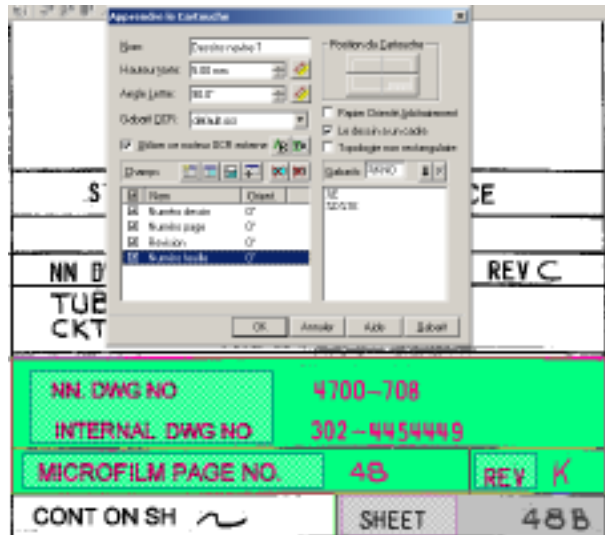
Apprendre le Cartouche

Nom: Dessin ncuvea 1
Hauteur texte: 5.00 mm
Angle Lettre: 90.0°
Gabarit OCR: default.ocr
Utiliser un moteur OCR externe

Position du Cartouche
Figure Orientée (déplacement)
Le dessin a un cadre
Topologie non rectangulaire

Champs:
| Nom | Orient. |
|---|---|
| Numéro dessin | 0° |
| Numéro page | 0° |
| Révision | 0° |
| Numéro feuille | 0° |

Gabarit: NANO
12
\d\d\d

OK Annuler Aide Gabarit

ST
CE
NN D
REV C
TUE
CKT

NN. DWG NO 4700-708
INTERNAL DWG NO 302-4454449
MICROFILM PAGE NO. 48
REV K
CONT ON SH
SHEET 48B